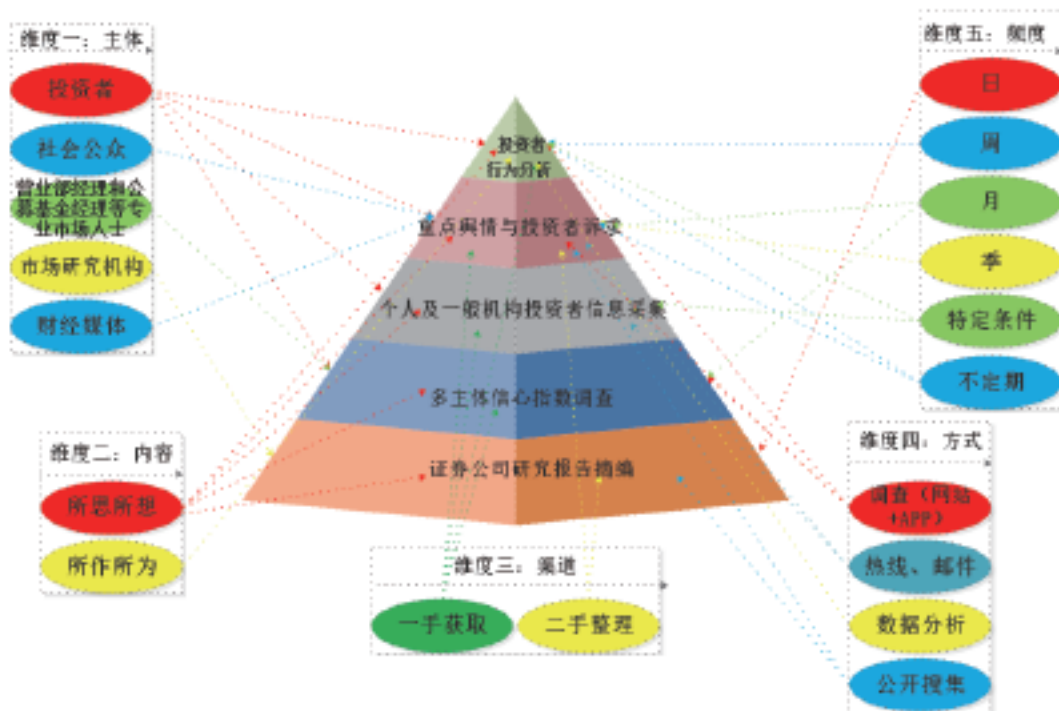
维度一：主体

投资者

社会公众

营业部经理和公募基金经理等专业市场人士

市场研究机构

财经媒体

维度五：频度

日

周

月

季

特定条件

不定期

投资者行为分析

重点舆情与投资者诉求

个人及一般机构投资者信息采集

多主体信心指数调查

证券公司研究报告摘编

维度二：内容

所思所想

所作所为

维度三：渠道

一手获取

二手整理

维度四：方式

调查（网站+APP）

热线、邮件

数据分析

公开搜集